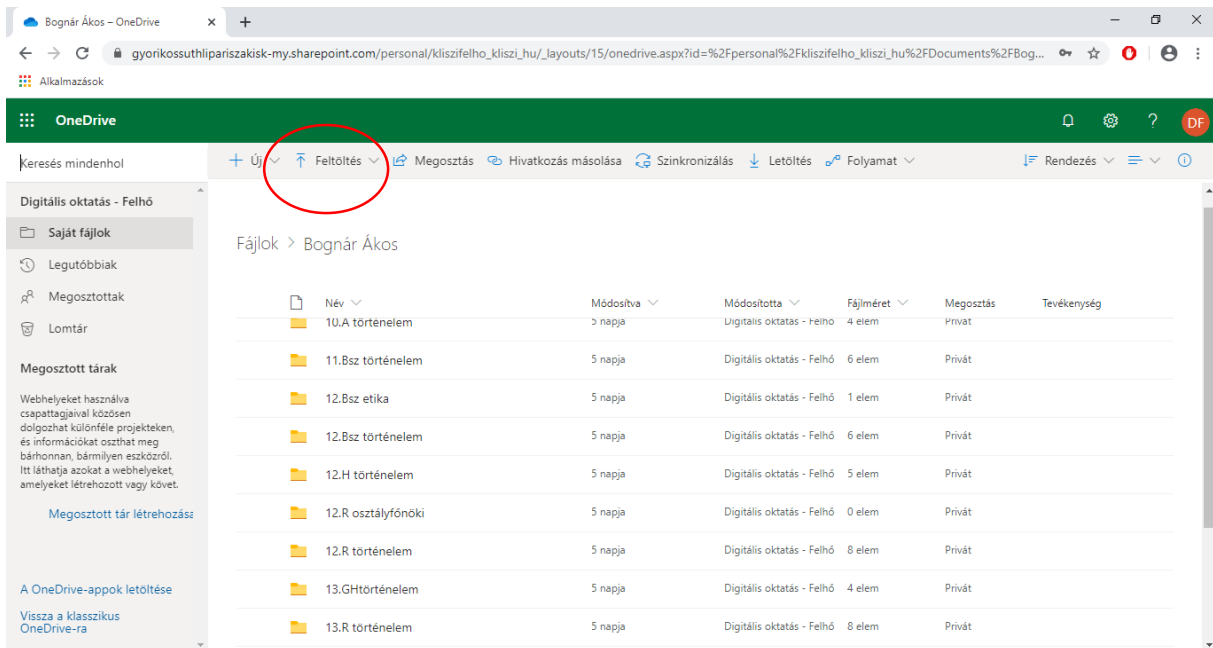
Bognár Ákos – OneDrive
gyorikossuthlipariszakisk-my.sharepoint.com/personal/kliszifelho_kliszi_hu/_layouts/15/onedrive.aspx?id=%2Fpersonal%2Fkliszifelho_kliszi_hu%2FDocuments%2FBog...
Alkalmazások
OneDrive
DF
Keresés mindenhol
Új
Feltöltés
Megosztás
Hivatkozás másolása
Szinkronizálás
Letöltés
Folyamat
Rendezés
Digitális oktatás - Felhő
Saját fájlok
Legutóbbiak
Megosztottak
Lomtár
Megosztott tárak
Webhelyeket használva csapattagjaival közösen dolgozhat különféle projekteken, és információkat oszthat meg bárhonnan, bármilyen eszközről. Itt láthatja azokat a webhelyeket, amelyeket létrehozott vagy követ.
Megosztott tár létrehozása
A OneDrive-appok letöltése
Vissza a klasszikus OneDrive-ra
Fájlok > Bognár Ákos

| Név | Módosítva | Módosította | Fájlméret | Megosztás | Tevékenység |
|---|---|---|---|---|---|
| 10.A történelem | 5 napja | Digitális oktatás - Felhő | 4 elem | Privát | |
| 11.Bsz történelem | 5 napja | Digitális oktatás - Felhő | 6 elem | Privát | |
| 12.Bsz etika | 5 napja | Digitális oktatás - Felhő | 1 elem | Privát | |
| 12.Bsz történelem | 5 napja | Digitális oktatás - Felhő | 6 elem | Privát | |
| 12.H történelem | 5 napja | Digitális oktatás - Felhő | 5 elem | Privát | |
| 12.R osztályfőnöki | 5 napja | Digitális oktatás - Felhő | 0 elem | Privát | |
| 12.R történelem | 5 napja | Digitális oktatás - Felhő | 8 elem | Privát | |
| 13.GHtörténelem | 5 napja | Digitális oktatás - Felhő | 4 elem | Privát | |
| 13.R történelem | 5 napja | Digitális oktatás - Felhő | 8 elem | Privát | |